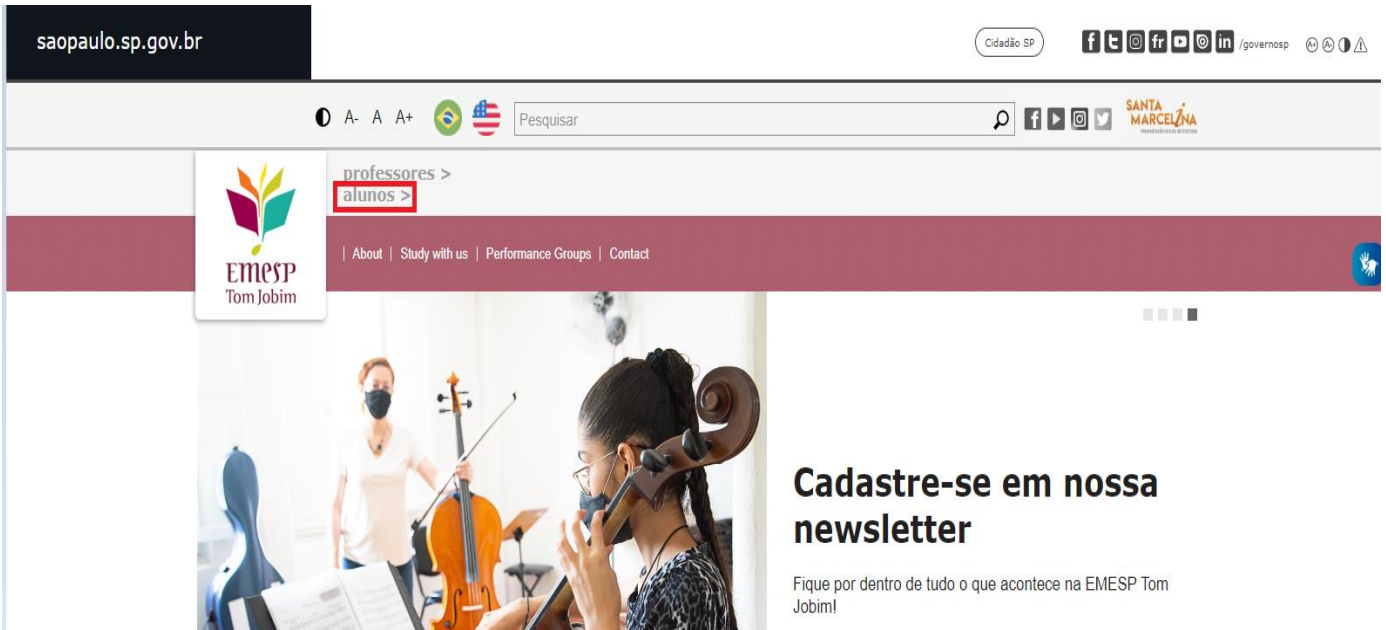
saopaulo.sp.gov.br

Cidadão SP

/governosp

A- A A+

Pesquisar

SANTA MARCELINA

professores >
alunos >

EMESP
Tom Jobim

| About | Study with us | Performance Groups | Contact

Cadastre-se em nossa newsletter

Fique por dentro de tudo o que acontece na EMESP Tom Jobim!